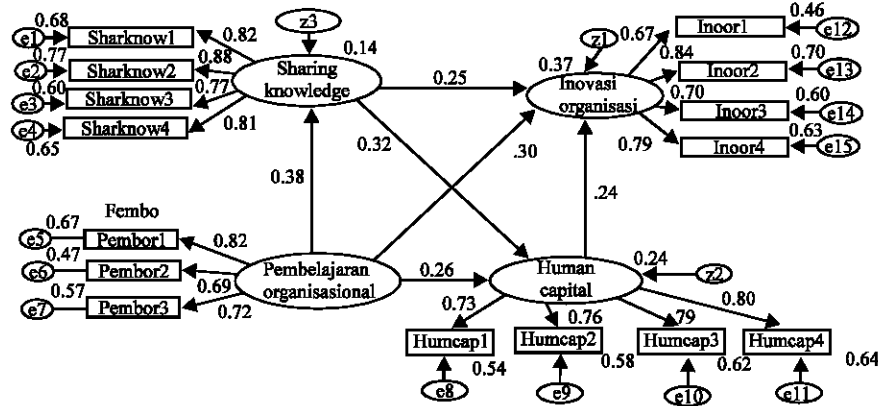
z3
0.14
Sharing knowledge
0.68
e1
Sharknow1
0.82
0.77
e2
Sharknow2
0.88
0.60
e3
Sharknow3
0.77
e4
Sharknow4
0.81
0.65
0.25
z1
0.37
Inovasi organisasi
0.67
Inoor1
0.46
e12
0.84
Inoor2
0.70
e13
0.70
Inoor3
0.60
e14
0.79
Inoor4
0.63
e15
0.32
.30
0.38
.24
Fembo
0.67
e5
Pembor1
0.82
0.47
e6
Pembor2
0.69
0.57
e7
Pembor3
0.72
Pembelajaran organisasional
0.26
Human capital
0.24
z2
0.73
0.76
79
0.80
Humcap1
Humcap2
Humcap3
Humcap4
e8
0.54
e9
0.58
e10
0.62
e11
0.64